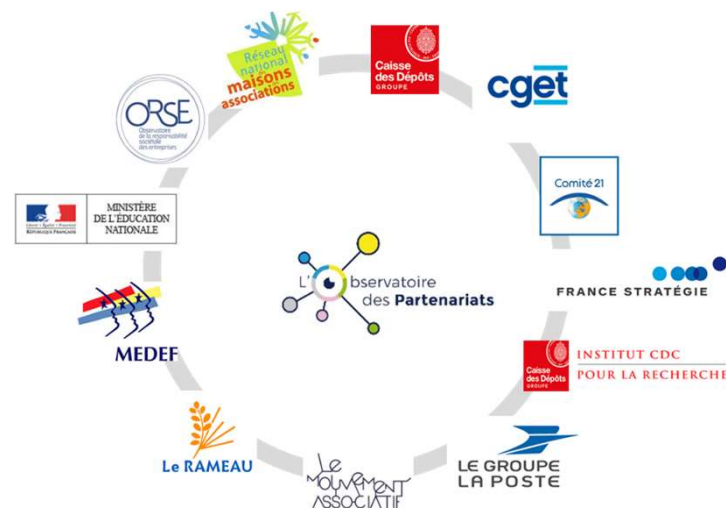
Réseau national maisons associations

Caisse des Dépôts GROUPE

cget

ORSE Observatoire de la responsabilité sociétale des entreprises

Comité 21

Liberté • Égalité • Fraternité RÉPUBLIQUE FRANÇAISE

MINISTÈRE DE L'ÉDUCATION NATIONALE

L'Observatoire des Partenariats

FRANCE STRATÉGIE

MEDEF

Caisse des Dépôts GROUPE

INSTITUT CDC POUR LA RECHERCHE

Le RAMEAU

Le Mouvement Associatif

LE GROUPE LA POSTE